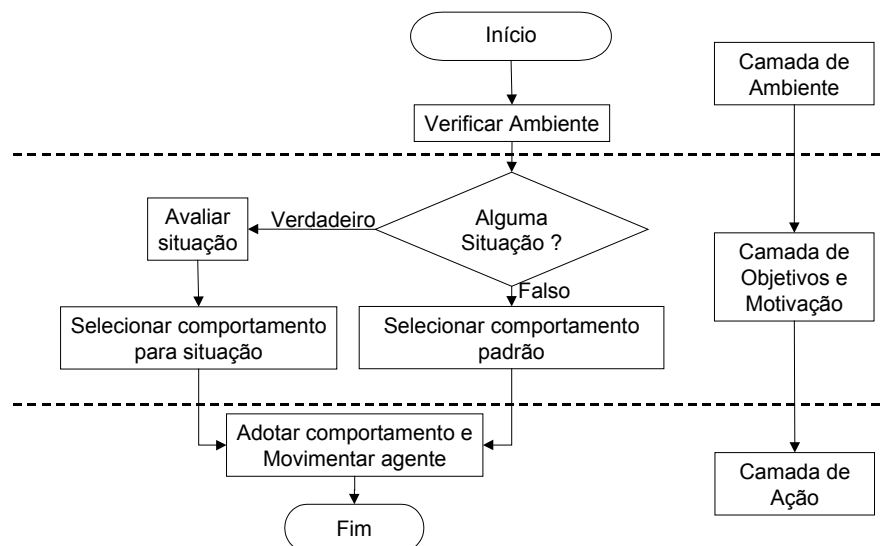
Início

Verificar Ambiente

Alguma Situação ?

Verdadeiro

Avaliar situação

Falso

Selecionar comportamento para situação

Selecionar comportamento padrão

Adotar comportamento e Movimentar agente

Fim

Camada de Ambiente

Camada de Objetivos e Motivação

Camada de Ação